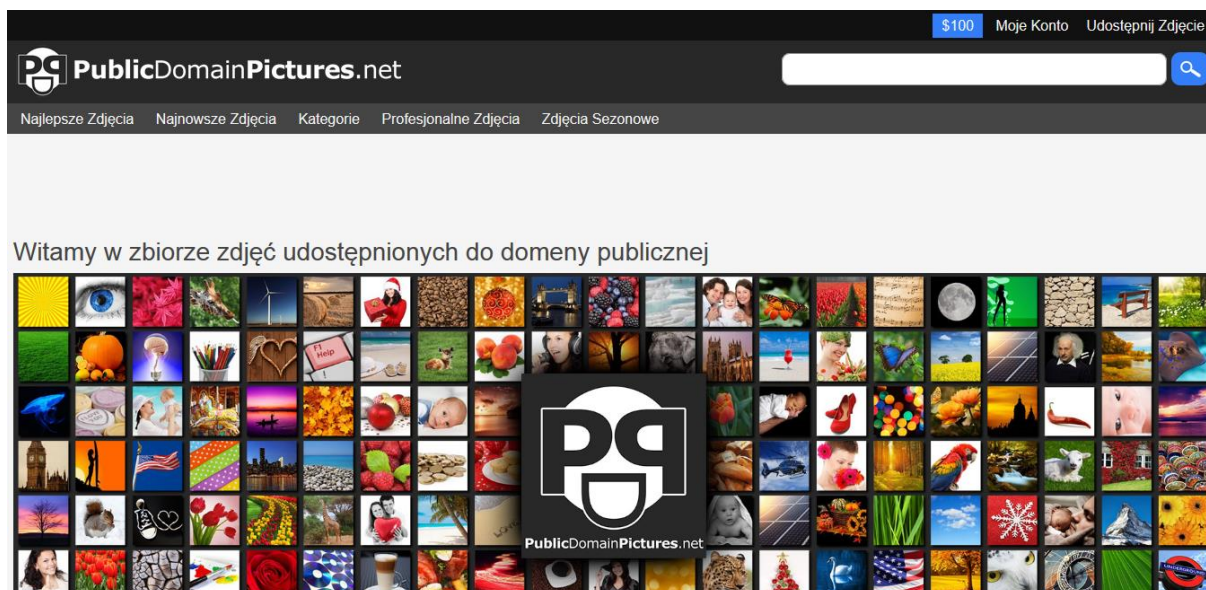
$100 Moje Konto Udostępnij Zdjęcie

PublicDomainPictures.net

Najlepsze Zdjęcia Najnowsze Zdjęcia Kategorie Profesjonalne Zdjęcia Zdjęcia Sezonowe

Witamy w zbiorze zdjęć udostępnionych do domeny publicznej

F1 Help

PublicDomainPictures.net